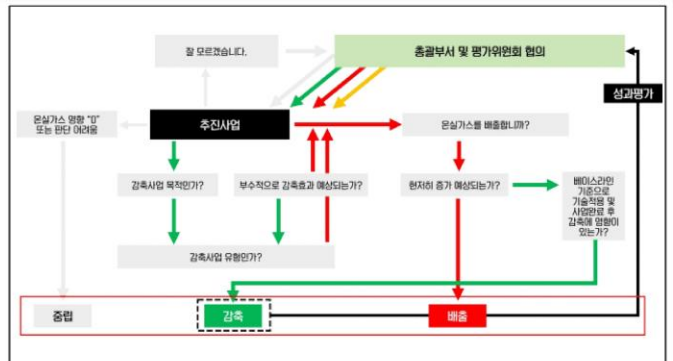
잘 모르겠습니다.

총괄부서 및 평가위원회 협의

성과평가

온실가스 영향 "0" 또는 판단 어려움

추진사업

온실가스를 배출합니까?

감축사업 목적인가?

부수적으로 감축효과 예상되는가?

현저히 증가 예상되는가?

베이스라인 기준으로 기술적용 및 사업완료 후 감축에 영향이 있는가?

감축사업 유형인가?

중립

감축

배출